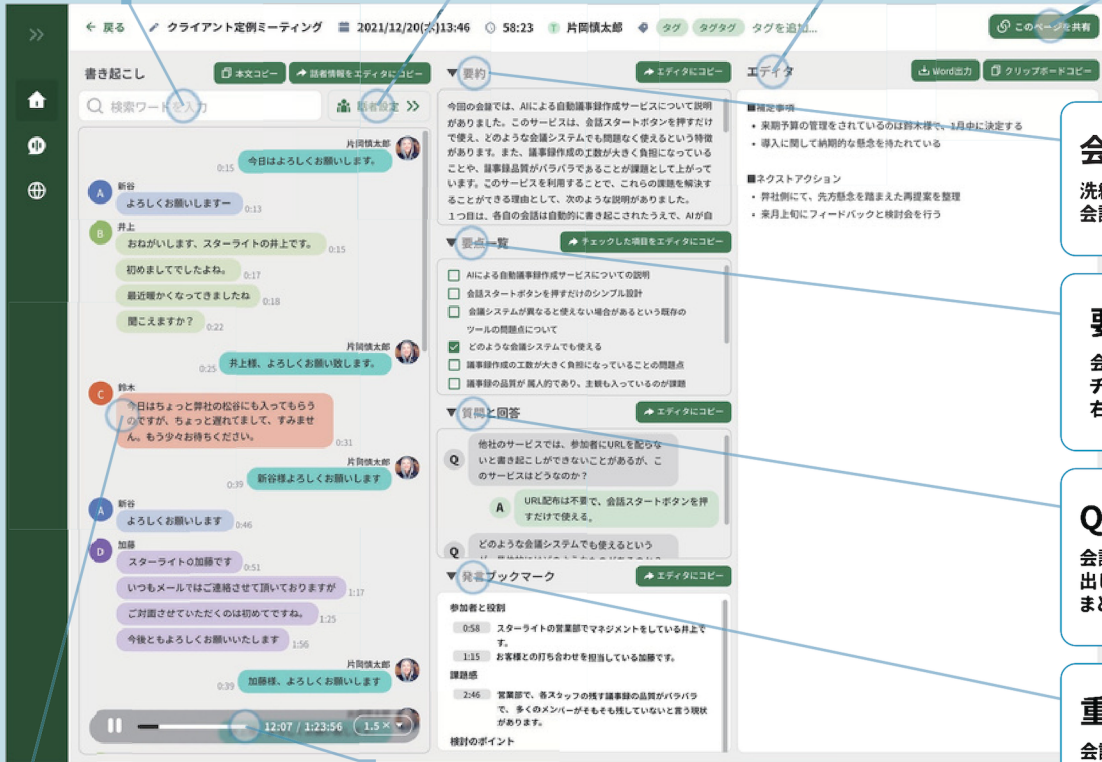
← 戻る クライアント定例ミーティング 2021/12/20(木)13:46 58:23 片岡慎太郎 タグ タグタグ タグを追加...

このページを共有

書き起こし 本文コピー 話者情報をエディタにコピー

検索ワードを入力 話者設定

片岡慎太郎
今日はよろしくお願いします。 0:15

新谷
よろしくお願いしますー 0:13

井上
おねがいします、スターライトの井上です。 0:15
初めましてでしたよね。 0:17
最近暖かくなってきましたね 0:18
聞こえますか? 0:22

片岡慎太郎
井上様、よろしくお願い致します。 0:25

鈴木
今日はちょっと弊社の松谷にも入ってもらうのですが、ちょっと遅れてまして、すみません。もう少々お待ちください。 0:31

片岡慎太郎
新谷様よろしくお願いします 0:39

新谷
よろしくお願いします 0:46

加藤
スターライトの加藤です 0:51
いつもメールではご連絡させて頂いておりますが 1:17
ご対面させていただくのは初めてですね。 1:25
今後ともよろしくお願いいたします 1:56

片岡慎太郎
加藤様、よろしくお願いします。 0:39

12:07 / 1:23:56 1.5×

要約 エディタにコピー

今回の会議では、AIによる自動議事録作成サービスについて説明がありました。このサービスは、会話スタートボタンを押すだけで使えて、どのような会議システムでも問題なく使えるという特徴があります。また、議事録作成の工数が大きく負担になっていることや、議事録品質がバラバラであることが課題として上がっています。このサービスを利用することで、これらの課題を解決することができる理由として、次のような説明がありました。
1つ目は、各自の会話は自動的に書き起こされたうえで、AIが自

要点一覧 チェックした項目をエディタにコピー

AIによる自動議事録作成サービスについての説明
会話スタートボタンを押すだけのシンプル設計
会議システムが異なると使えない場合があるという既存のツールの問題点について
どのような会議システムでも使える
議事録作成の工数が大きく負担になっていることの問題点
議事録の品質が属人的であり、主観も入っているのが課題

質問と回答 エディタにコピー

Q 他社のサービスでは、参加者にURLを配らないと書き起こしができないことがあるが、このサービスはどうなのか?
A URL配布は不要で、会話スタートボタンを押すだけで使える。
Q どのような会議システムでも使えるという

発言ブックマーク エディタにコピー

参加者と役割
0:58 スターライトの営業部でマネジメントをしている井上です。
1:15 お客様との打ち合わせを担当している加藤です。
課題感
2:46 営業部で、各スタッフの残す議事録の品質がバラバラで、多くのメンバーがそもそも残していないと言う現状があります。
検討のポイント

エディタ Word出力 クリップボードコピー

■確定事項
・来期予算の管理をされているのは鈴木様で、1月中に決定する
・導入に関して納期的な懸念を持たれている

■ネクストアクション
・弊社側にて、先方懸念を踏まえた再提案を整理
・来月上旬にフィードバックと検討会を行う

会
洗
会
要
会
チ
右
Q
会
出
ま
重
会